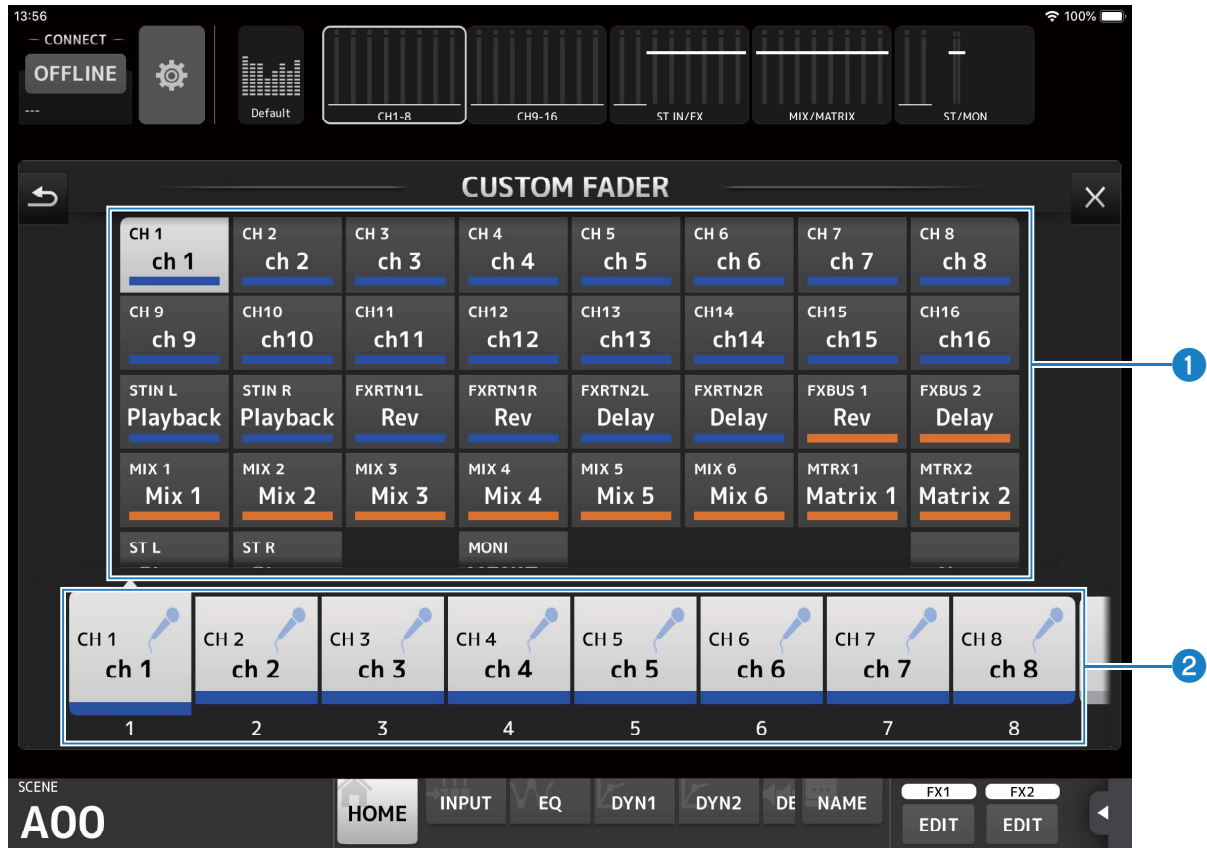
13:56
100%
— CONNECT —
OFFLINE
---
Default
CH1-8
CH9-16
ST IN/FX
MIX/MATRIX
ST/MON

CUSTOM FADER

| CH 1 ch 1 | CH 2 ch 2 | CH 3 ch 3 | CH 4 ch 4 | CH 5 ch 5 | CH 6 ch 6 | CH 7 ch 7 | CH 8 ch 8 |
|---|---|---|---|---|---|---|---|
| CH 9 ch 9 | CH10 ch10 | CH11 ch11 | CH12 ch12 | CH13 ch13 | CH14 ch14 | CH15 ch15 | CH16 ch16 |
| STIN L Playback | STIN R Playback | FXRTN1L Rev | FXRTN1R Rev | FXRTN2L Delay | FXRTN2R Delay | FXBUS 1 Rev | FXBUS 2 Delay |
| MIX 1 Mix 1 | MIX 2 Mix 2 | MIX 3 Mix 3 | MIX 4 Mix 4 | MIX 5 Mix 5 | MIX 6 Mix 6 | MTRX1 Matrix 1 | MTRX2 Matrix 2 |
| ST L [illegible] | ST R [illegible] | | MONI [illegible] | | | | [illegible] |

1

| CH 1 ch 1 | CH 2 ch 2 | CH 3 ch 3 | CH 4 ch 4 | CH 5 ch 5 | CH 6 ch 6 | CH 7 ch 7 | CH 8 ch 8 |
|---|---|---|---|---|---|---|---|
| 1 | 2 | 3 | 4 | 5 | 6 | 7 | 8 |

2

SCENE
A00
HOME
INPUT
EQ
DYN1
DYN2
DE
NAME
FX1
EDIT
FX2
EDIT